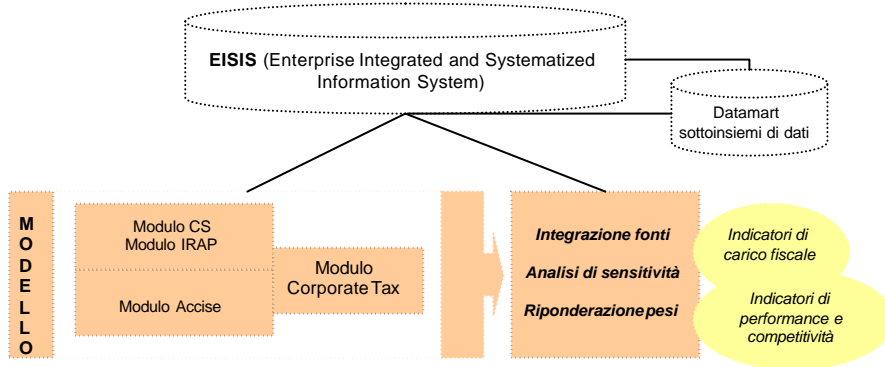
EISIS (Enterprise Integrated and Systematized Information System)

Datamart sottoinsiemi di dati

M O D E L L O

Modulo CS
Modulo IRAP

Modulo Accise

Modulo Corporate Tax

Integrazione fonti

Analisi di sensitività

Riponderazione pesi

Indicatori di carico fiscale

Indicatori di performance e competitività